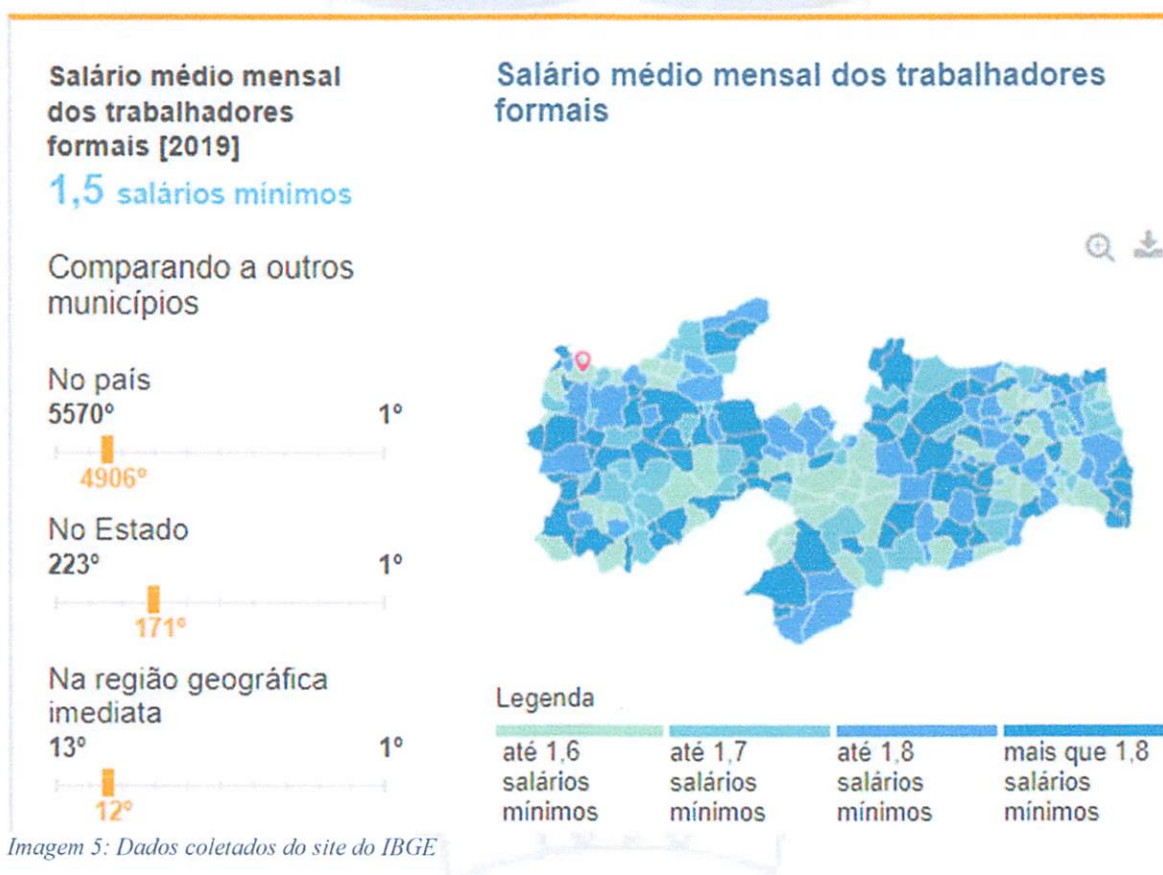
Salário médio mensal dos trabalhadores formais [2019]
1,5 salários mínimos

Comparando a outros municípios

No país
5570° 1°
4906°

No Estado
223° 1°
171°

Na região geográfica imediata
13° 1°
12°

Salário médio mensal dos trabalhadores formais

Legenda
até 1,6 salários mínimos
até 1,7 salários mínimos
até 1,8 salários mínimos
mais que 1,8 salários mínimos

Imagem 5: Dados coletados do site do IBGE